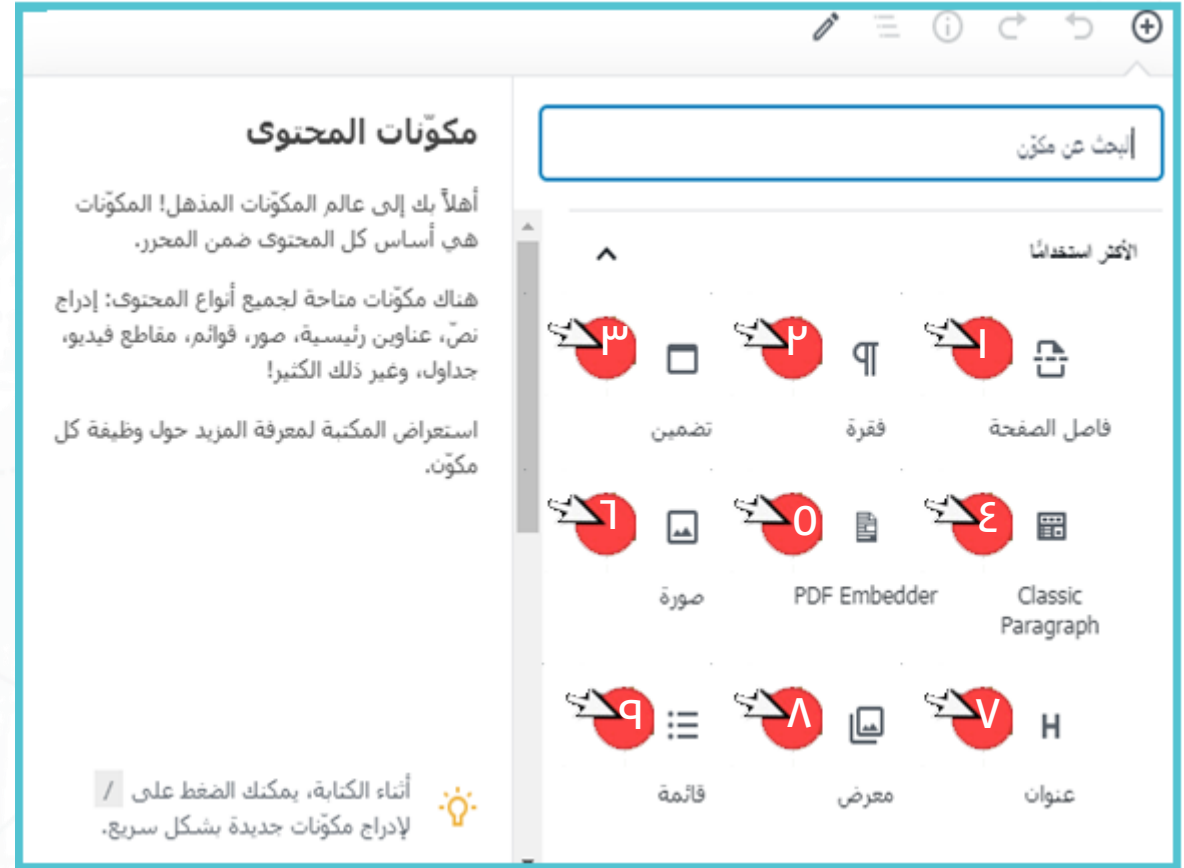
أبحث عن مكوّن

الأكثر استخدامًا

١
فاصل الصفحة

٢
فقرة

٣
تضمين

٤
Classic Paragraph

٥
PDF Embedder

٦
صورة

٧
عنوان

٨
معرض

٩
قائمة

مكوّنات المحتوى

أهلاً بك إلى عالم المكوّنات المذهل! المكوّنات هي أساس كل المحتوى ضمن المحرر.

هناك مكوّنات متاحة لجميع أنواع المحتوى: إدراج نصّ، عناوين رئيسية، صور، قوائم، مقاطع فيديو، جداول، وغير ذلك الكثير!

استعراض المكتبة لمعرفة المزيد حول وظيفة كل مكوّن.

أثناء الكتابة، يمكنك الضغط على / لإدراج مكوّنات جديدة بشكل سريع.